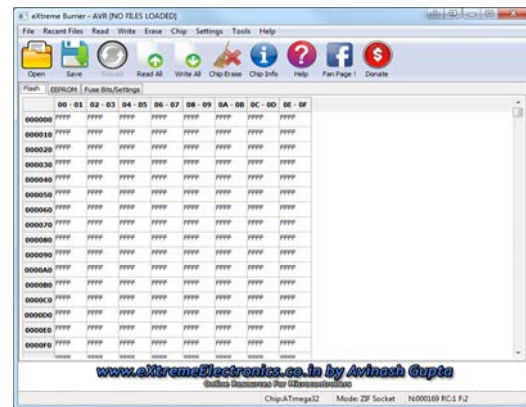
eXtreme Burner - AVR [NO FILES LOADED]

File Recent Files Read Write Erase Chip Settings Tools Help

Open Save Reload Read All Write All Chip Erase Chip Info Help Fan Page ! Donate

Flash EEPROM Fuse Bits/Settings

| | 00 - 01 | 02 - 03 | 04 - 05 | 06 - 07 | 08 - 09 | 0A - 0B | 0C - 0D | 0E - 0F |
|---|---|---|---|---|---|---|---|---|
| 000000 | FFFF | FFFF | FFFF | FFFF | FFFF | FFFF | FFFF | FFFF |
| 000010 | FFFF | FFFF | FFFF | FFFF | FFFF | FFFF | FFFF | FFFF |
| 000020 | FFFF | FFFF | FFFF | FFFF | FFFF | FFFF | FFFF | FFFF |
| 000030 | FFFF | FFFF | FFFF | FFFF | FFFF | FFFF | FFFF | FFFF |
| 000040 | FFFF | FFFF | FFFF | FFFF | FFFF | FFFF | FFFF | FFFF |
| 000050 | FFFF | FFFF | FFFF | FFFF | FFFF | FFFF | FFFF | FFFF |
| 000060 | FFFF | FFFF | FFFF | FFFF | FFFF | FFFF | FFFF | FFFF |
| 000070 | FFFF | FFFF | FFFF | FFFF | FFFF | FFFF | FFFF | FFFF |
| 000080 | FFFF | FFFF | FFFF | FFFF | FFFF | FFFF | FFFF | FFFF |
| 000090 | FFFF | FFFF | FFFF | FFFF | FFFF | FFFF | FFFF | FFFF |
| 0000A0 | FFFF | FFFF | FFFF | FFFF | FFFF | FFFF | FFFF | FFFF |
| 0000B0 | FFFF | FFFF | FFFF | FFFF | FFFF | FFFF | FFFF | FFFF |
| 0000C0 | FFFF | FFFF | FFFF | FFFF | FFFF | FFFF | FFFF | FFFF |
| 0000D0 | FFFF | FFFF | FFFF | FFFF | FFFF | FFFF | FFFF | FFFF |
| 0000E0 | FFFF | FFFF | FFFF | FFFF | FFFF | FFFF | FFFF | FFFF |
| 0000F0 | FFFF | FFFF | FFFF | FFFF | FFFF | FFFF | FFFF | FFFF |

www.eXtremeElectronics.co.in by Avinash Gupta
Online Resources For Microcontrollers

Chip:ATmega32 Mode: ZIF Socket N:000169 RC:1 F:2